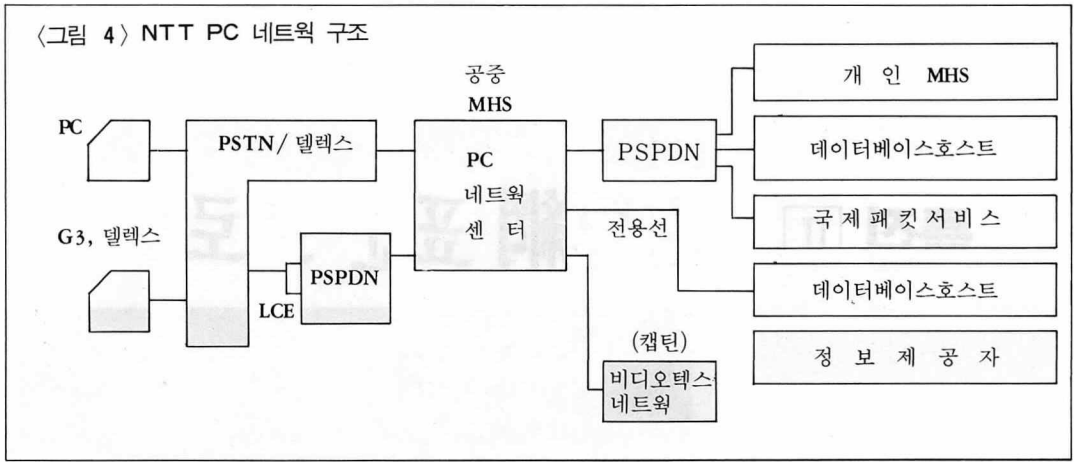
〈그림 4〉 NTT PC 네트웍 구조

공중 MHS

PC

PSTN/ 델렉스

PC 네트웍 센 터

PSPDN

개 인 MHS

데이터베이스호스트

G3, 델렉스

국 제 패 킷 서 비 스

전용선

PSPDN

LCE

데이터베이스호스트

(캡틴)

정 보 제 공 자

비디오텍스 네트웍